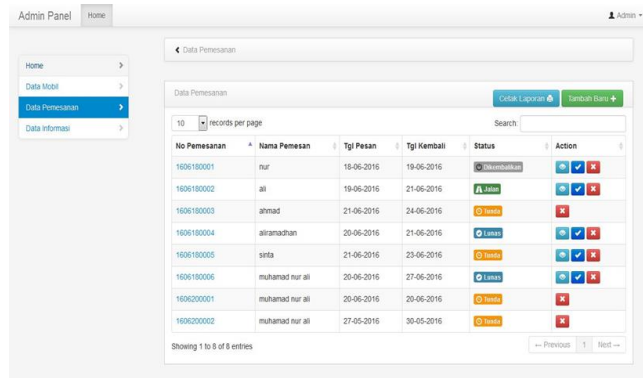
Admin Panel Home

Admin

Home
Data Mobil
Data Pemesanan
Data Informasi

Data Pemesanan

Data Pemesanan

Cetak Laporan Tambah Baru +

10 records per page

Search:

| No Pemesanan | Nama Pemesan | Tgl Pesan | Tgl Kembali | Status | Action |
|---|---|---|---|---|---|
| 1606180001 | nur | 18-06-2016 | 19-06-2016 | Dikembalikan | |
| 1606180002 | ali | 19-06-2016 | 21-06-2016 | Jalan | |
| 1606180003 | ahmad | 21-06-2016 | 24-06-2016 | Tunda | |
| 1606180004 | aliramadhan | 20-06-2016 | 21-06-2016 | Lunas | |
| 1606180005 | sinta | 21-06-2016 | 23-06-2016 | Tunda | |
| 1606180006 | muhamad nur ali | 20-06-2016 | 27-06-2016 | Lunas | |
| 1606200001 | muhamad nur ali | 20-06-2016 | 20-06-2016 | Tunda | |
| 1606200002 | muhamad nur ali | 27-05-2016 | 30-05-2016 | Tunda | |

Showing 1 to 8 of 8 entries

← Previous 1 Next →